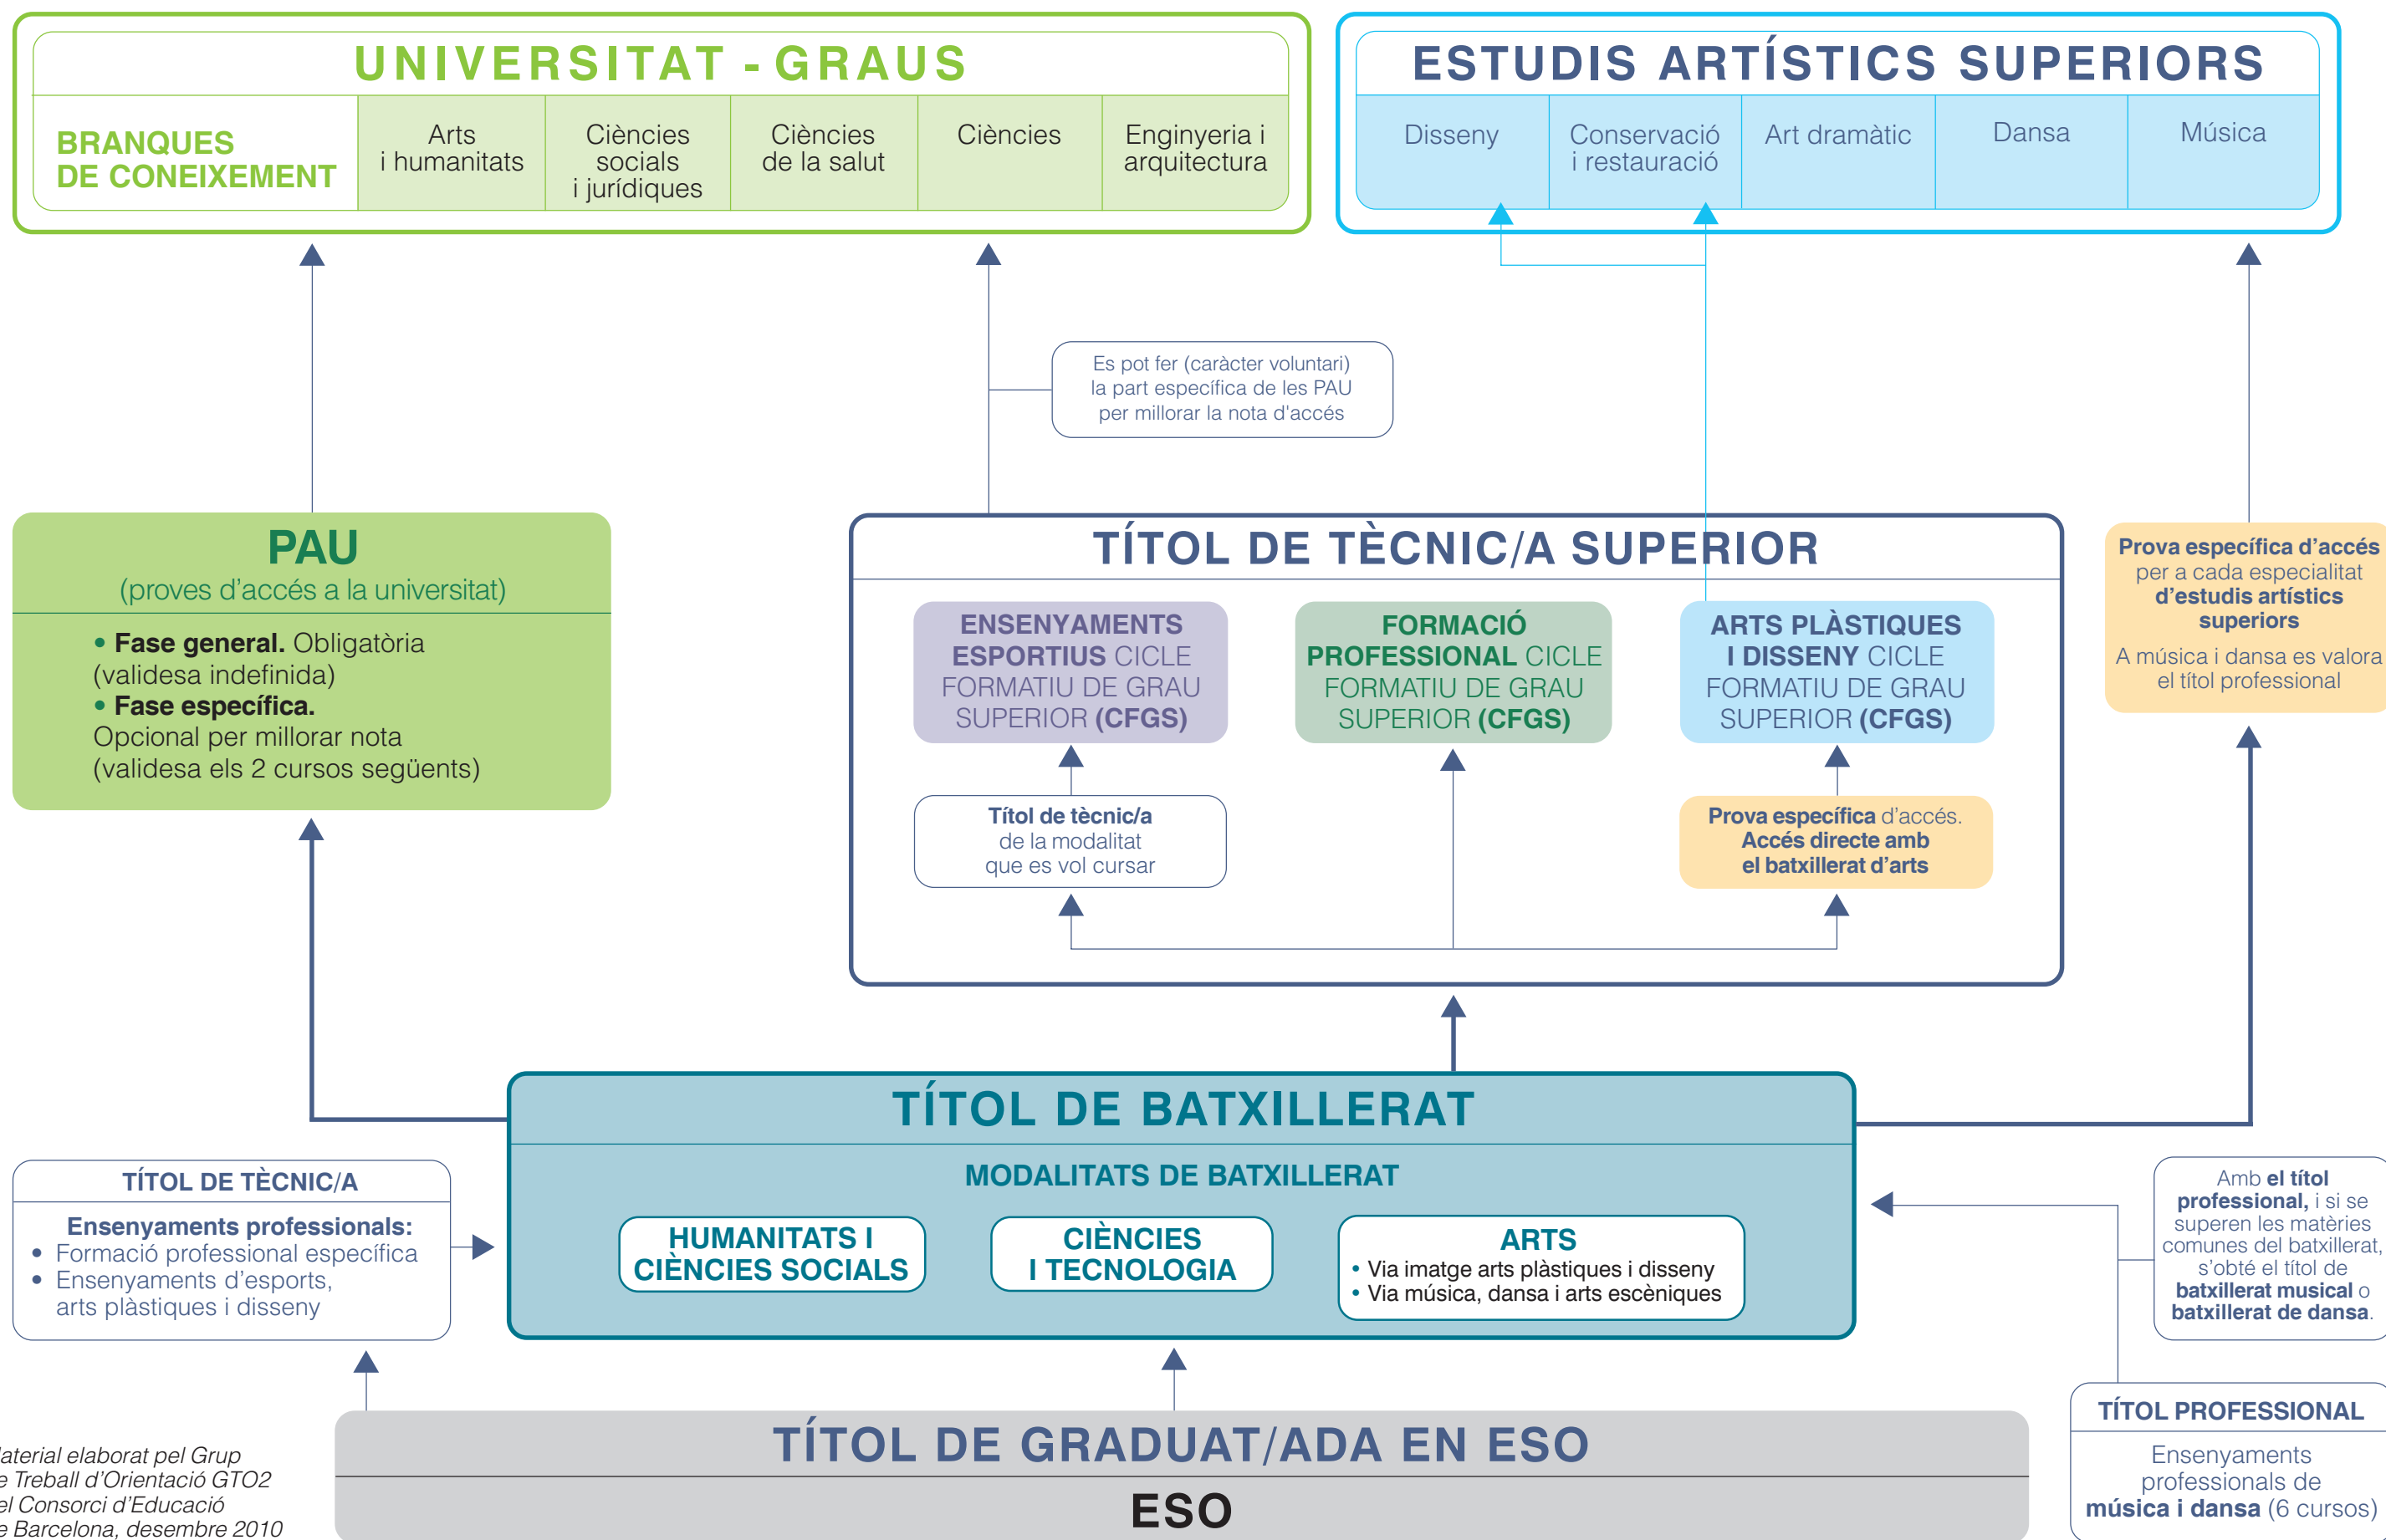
UNIVERSITAT - GRAUS

BRANQUES DE CONEIXEMENT

| Arts i humanitats | Ciències socials i jurídiques | Ciències de la salut | Ciències | Enginyeria i arquitectura |
|---|---|---|---|---|

ESTUDIS ARTÍSTICS SUPERIORS

| Disseny | Conservació i restauració | Art dramàtic | Dansa | Música |
|---|---|---|---|---|

Es pot fer (caràcter voluntari) la part específica de les PAU per millorar la nota d'accés

PAU
(proves d'accés a la universitat)

• Fase general. Obligatòria (validesa indefinida)
• Fase específica.
Opcional per millorar nota (validesa els 2 cursos següents)

TÍTOL DE TÈCNIC/A SUPERIOR

ENSENYAMENTS ESPORTIUS CICLE FORMATIU DE GRAU SUPERIOR (CFGS)

FORMACIÓ PROFESSIONAL CICLE FORMATIU DE GRAU SUPERIOR (CFGS)

ARTS PLÀSTIQUES I DISSENY CICLE FORMATIU DE GRAU SUPERIOR (CFGS)

Títol de tècnic/a de la modalitat que es vol cursar

Prova específica d'accés. Accés directe amb el batxillerat d'arts

Prova específica d'accés per a cada especialitat d'estudis artístics superiors
A música i dansa es valora el títol professional

TÍTOL DE BATXILLERAT

MODALITATS DE BATXILLERAT

HUMANITATS I CIÈNCIES SOCIALS

CIÈNCIES I TECNOLOGIA

ARTS
• Via imatge arts plàstiques i disseny
• Via música, dansa i arts escèniques

TÍTOL DE TÈCNIC/A
Ensenyaments professionals:
• Formació professional específica
• Ensenyaments d'esports, arts plàstiques i disseny

Amb el títol professional, i si se superen les matèries comunes del batxillerat, s'obté el títol de batxillerat musical o batxillerat de dansa.

TÍTOL PROFESSIONAL
Ensenyaments professionals de música i dansa (6 cursos)

TÍTOL DE GRADUAT/ADA EN ESO
ESO

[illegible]aterial elaborat pel Grup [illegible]e Treball d'Orientació GTO2 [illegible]el Consorci d'Educació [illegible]e Barcelona, desembre 2010